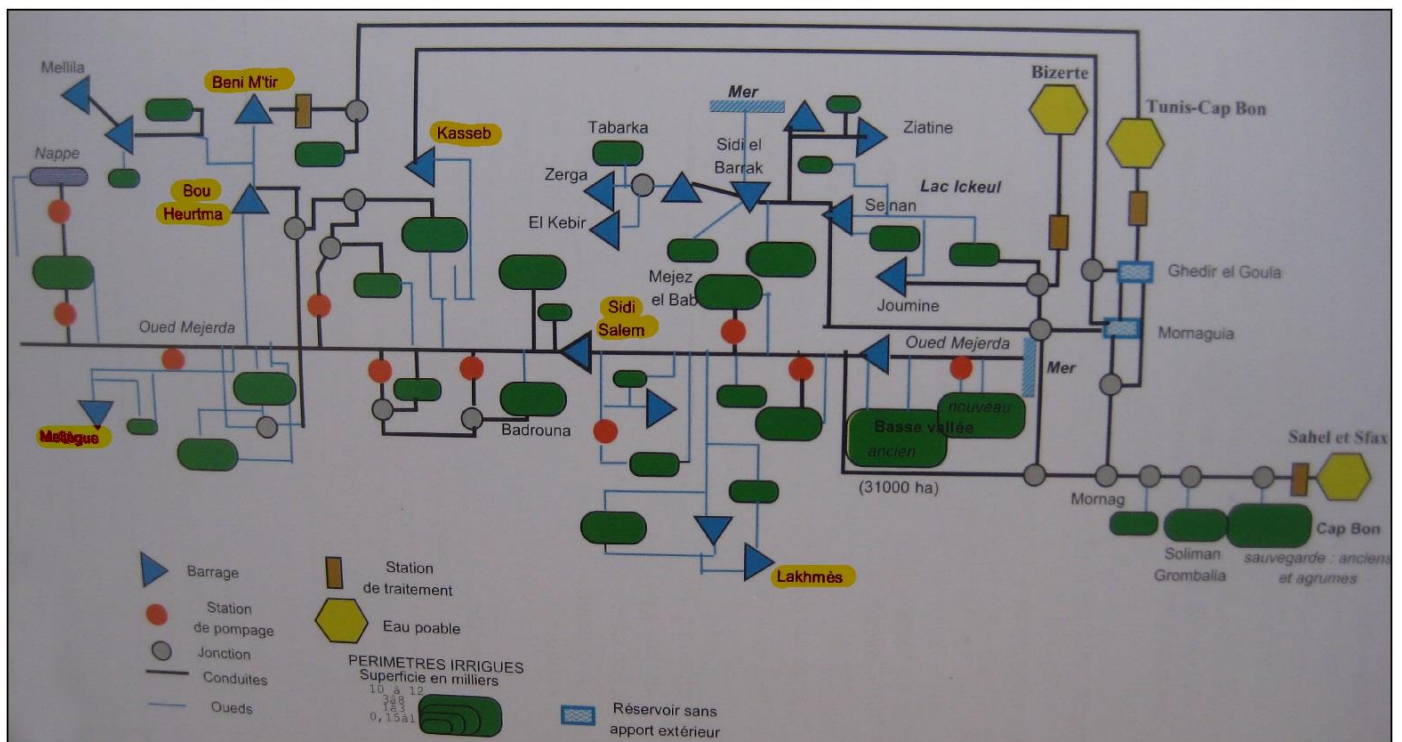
Mellila

Beni M'tir

Kasseb

Nappe

Bou Heurtma

Mer

Tabarka

Sidi el Barrak

Ziatine

Bizerte

Tunis-Cap Bon

Zerga

El Kebir

Lac Ickeul

Sejnan

Ghedir el Goula

Mejez el Bab

Joumine

Sidi Salem

Oued Mejerda

Momaguia

Oued Mejerda

Mer

Mellègue

Badrouna

Basse vallée

ancien

nouveau

(31000 ha)

Mornag

Sahel et Sfax

Cap Bon

Soliman Grombalia

sauvegarde : anciens et agrumes

Lakhmès

Barrage

Station de traitement

Station de pompage

Eau poable

Jonction

Conduites

Oueds

PERIMETRES IRRIGUES
Superficie en milliers
10 à 12
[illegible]
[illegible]
0,15 à 1

Réservoir sans apport extérieur